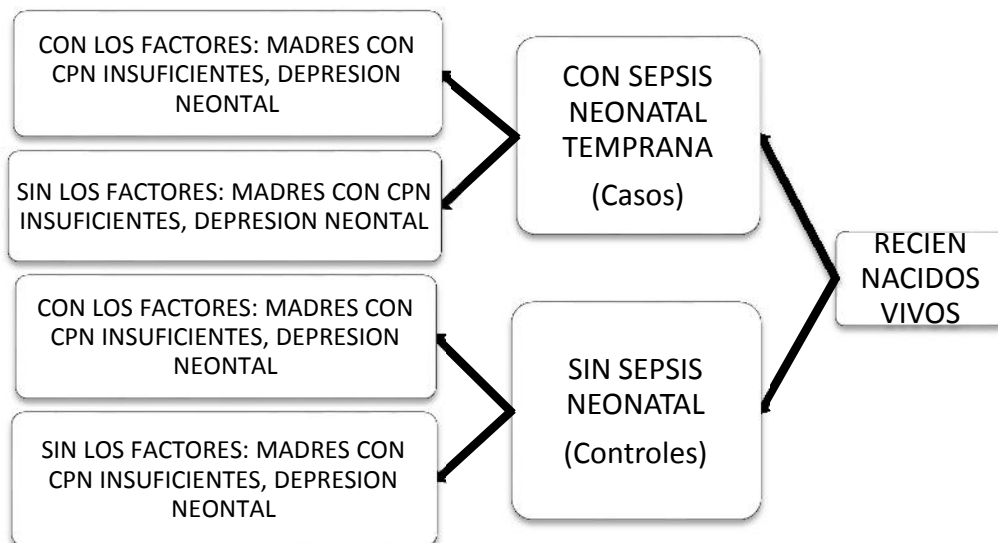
CON LOS FACTORES: MADRES CON CPN INSUFICIENTES, DEPRESION NEONTAL

SIN LOS FACTORES: MADRES CON CPN INSUFICIENTES, DEPRESION NEONTAL

CON SEPSIS NEONATAL TEMPRANA

(Casos)

RECIEN NACIDOS VIVOS

CON LOS FACTORES: MADRES CON CPN INSUFICIENTES, DEPRESION NEONTAL

SIN LOS FACTORES: MADRES CON CPN INSUFICIENTES, DEPRESION NEONTAL

SIN SEPSIS NEONATAL

(Controles)